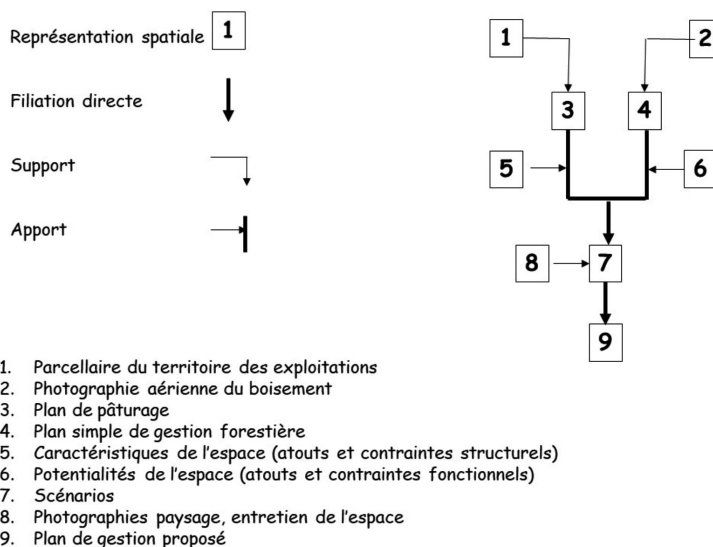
Représentation spatiale 1

Filiation directe

Support

Apport

1 2
3 4
5 6
8 7
9

1. Parcellaire du territoire des exploitations
2. Photographie aérienne du boisement
3. Plan de pâturage
4. Plan simple de gestion forestière
5. Caractéristiques de l'espace (atouts et contraintes structurels)
6. Potentialités de l'espace (atouts et contraintes fonctionnels)
7. Scénarios
8. Photographies paysage, entretien de l'espace
9. Plan de gestion proposé